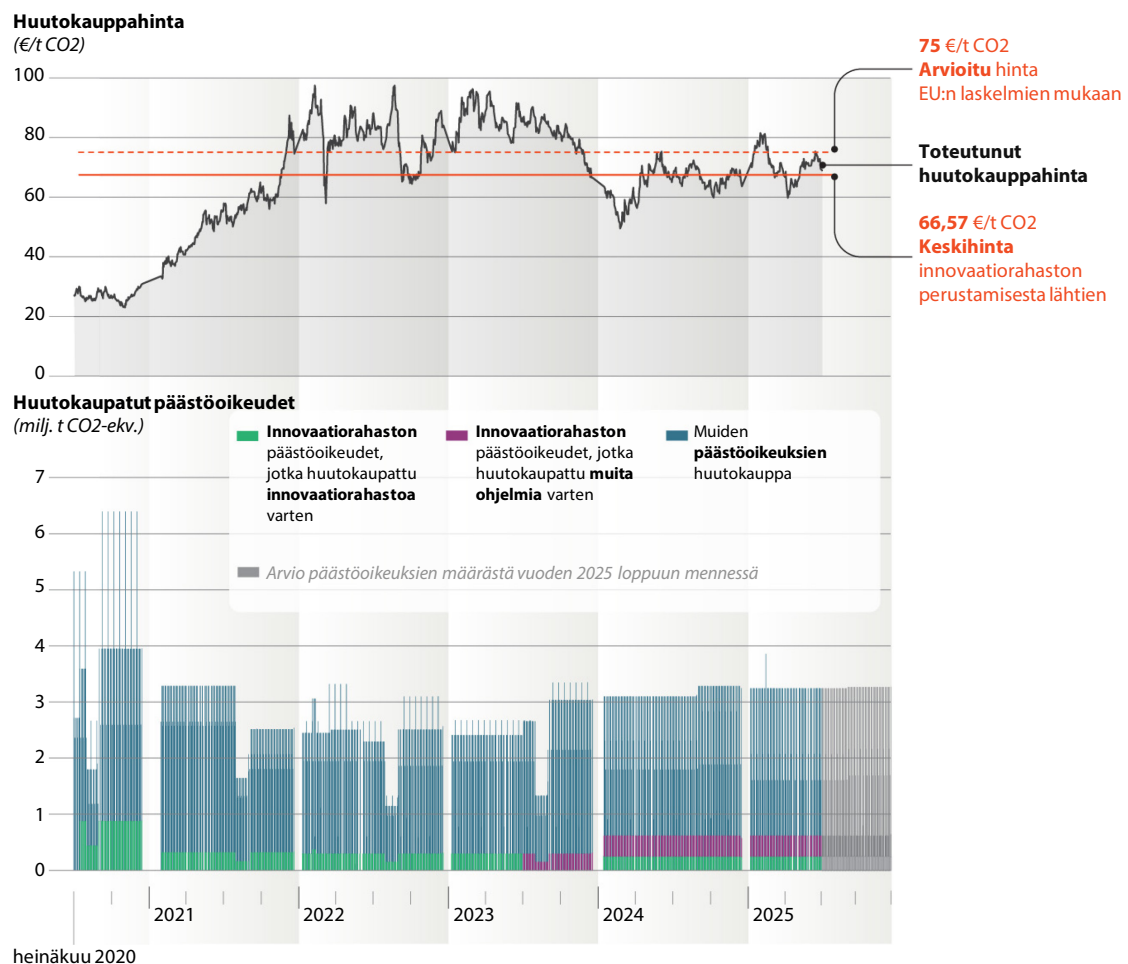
Huutokauppahinta
(€/t CO2)

100
80
60
40
20
0

75 €/t CO2
Arvioitu hinta
EU:n laskelmien mukaan

Toteutunut
huutokauppahinta

66,57 €/t CO2
Keskihinta
innovaatiorahaston perustamisesta lähtien

Huutokaupatut päästöoikeudet
(milj. t CO2-ekv.)

Innovaatiorahaston päästöoikeudet, jotka huutokaupattu innovaatiorahastoa varten

Innovaatiorahaston päästöoikeudet, jotka huutokaupattu muita ohjelmia varten

Muiden päästöoikeuksien huutokauppa

Arvio päästöoikeuksien määrästä vuoden 2025 loppuun mennessä

7
6
5
4
3
2
1
0

2021
2022
2023
2024
2025

heinäkuu 2020